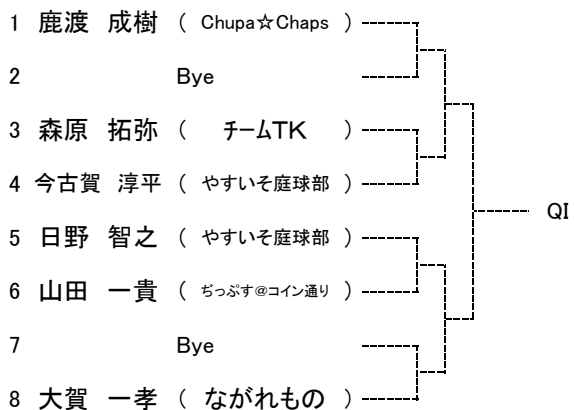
1 鹿渡 成樹 ( Chupa☆Chaps )

2 Bye

3 森原 拓弥 ( チームTK )

4 今古賀 淳平 ( やすいそ庭球部 )

5 日野 智之 ( やすいそ庭球部 )

6 山田 一貴 ( ぢっぷす@コイン通り )

7 Bye

8 大賀 一孝 ( ながれもの )

QI